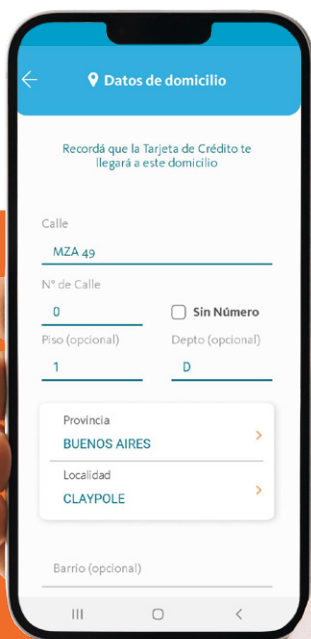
Datos de domicilio

Recordá que la Tarjeta de Crédito te llegará a este domicilio

Calle
MZA 49

N° de Calle
0

Sin Número

Piso (opcional)
1

Depto (opcional)
D

Provincia
BUENOS AIRES

Localidad
CLAYPOLE

Barrio (opcional)